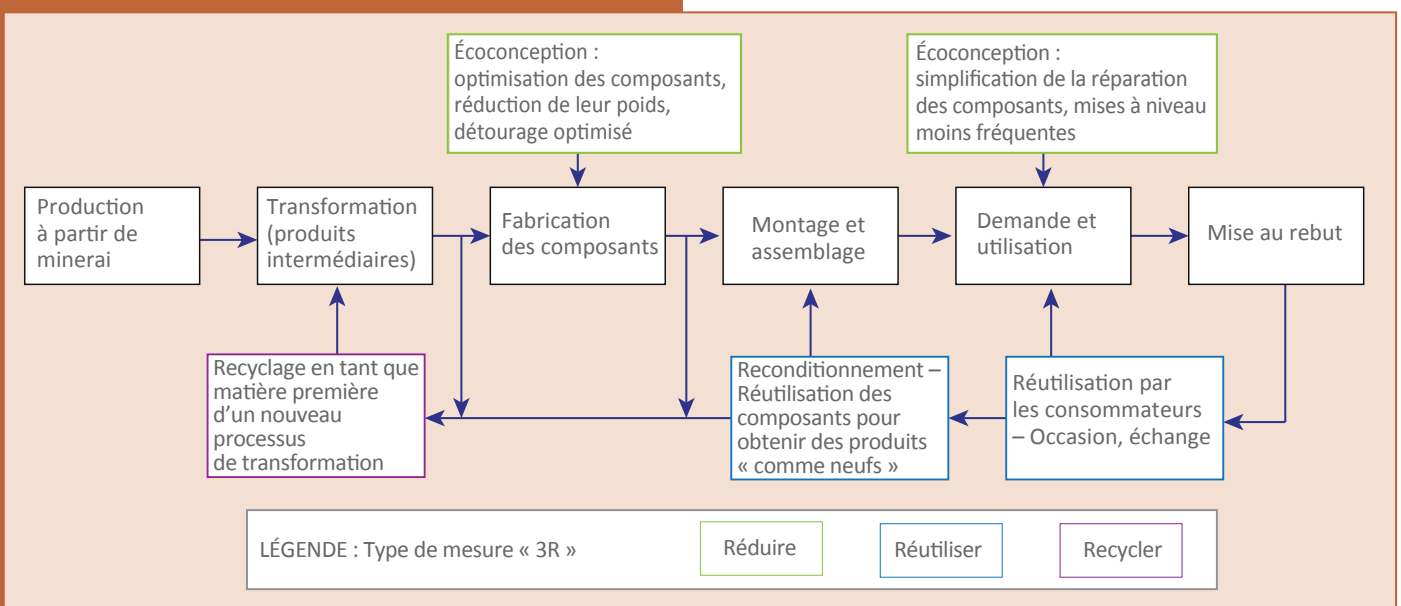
Écoconception : optimisation des composants, réduction de leur poids, détourage optimisé

Écoconception : simplification de la réparation des composants, mises à niveau moins fréquentes

Production à partir de minerai

Transformation (produits intermédiaires)

Fabrication des composants

Montage et assemblage

Demande et utilisation

Mise au rebut

Recyclage en tant que matière première d'un nouveau processus de transformation

Reconditionnement – Réutilisation des composants pour obtenir des produits « comme neufs »

Réutilisation par les consommateurs – Occasion, échange

LÉGENDE : Type de mesure « 3R »

Réduire

Réutiliser

Recycler